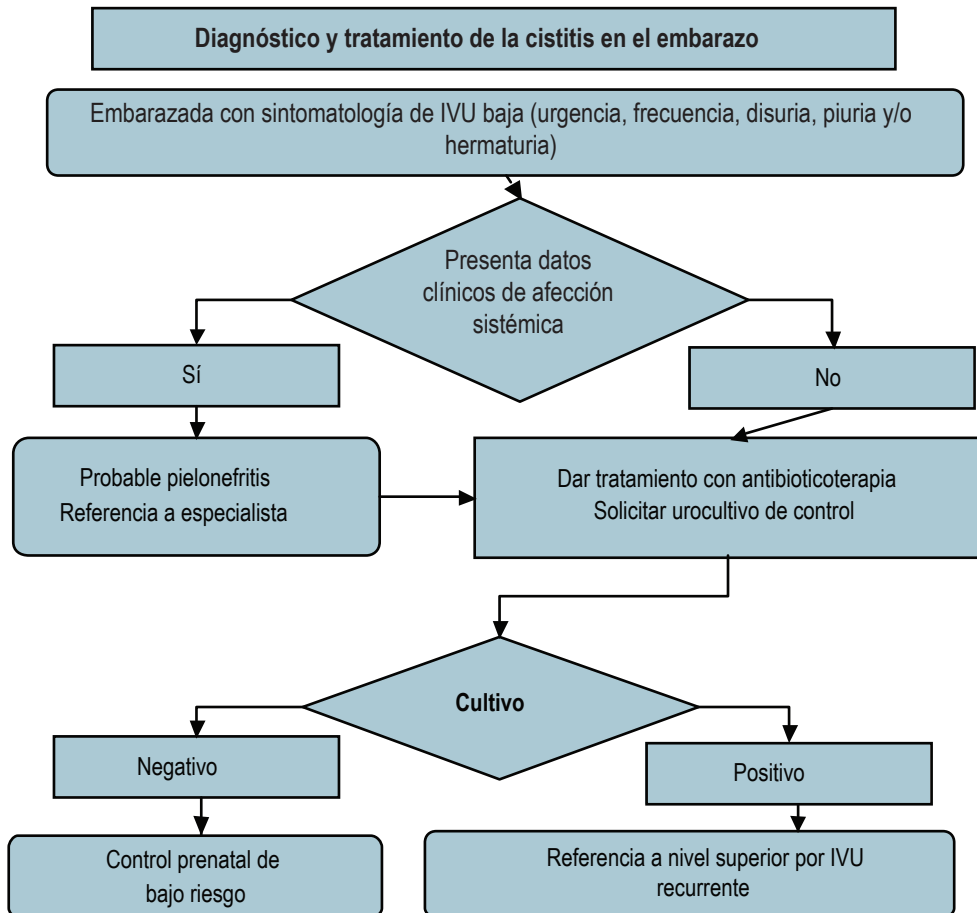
Diagnóstico y tratamiento de la cistitis en el embarazo

Embarazada con sintomatología de IVU baja (urgencia, frecuencia, disuria, piuria y/o hermaturia)

Presenta datos clínicos de afección sistémica

Sí

No

Probable pielonefritis
Referencia a especialista

Dar tratamiento con antibioticoterapia
Solicitar urocultivo de control

Cultivo

Negativo

Positivo

Control prenatal de bajo riesgo

Referencia a nivel superior por IVU recurrente